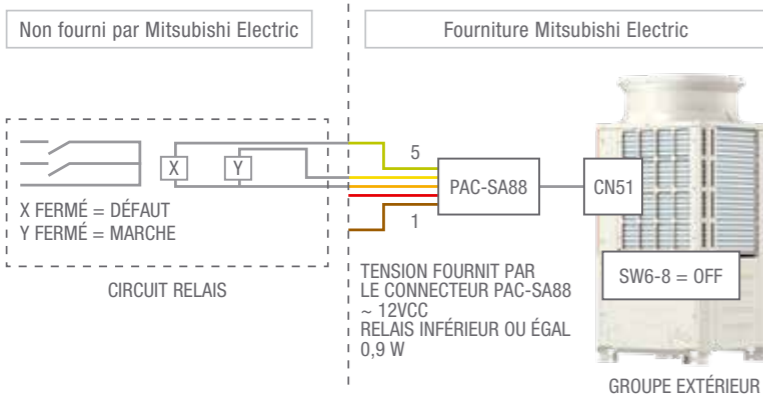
Non fourni par Mitsubishi Electric

Fourniture Mitsubishi Electric

X

Y

5

PAC-SA88

CN51

1

X FERMÉ = DÉFAUT
Y FERMÉ = MARCHE

CIRCUIT RELAIS

TENSION FOURNIT PAR LE CONNECTEUR PAC-SA88 ~ 12VCC
RELAIS INFÉRIEUR OU ÉGAL 0,9 W

SW6-8 = OFF

GROUPE EXTÉRIEUR